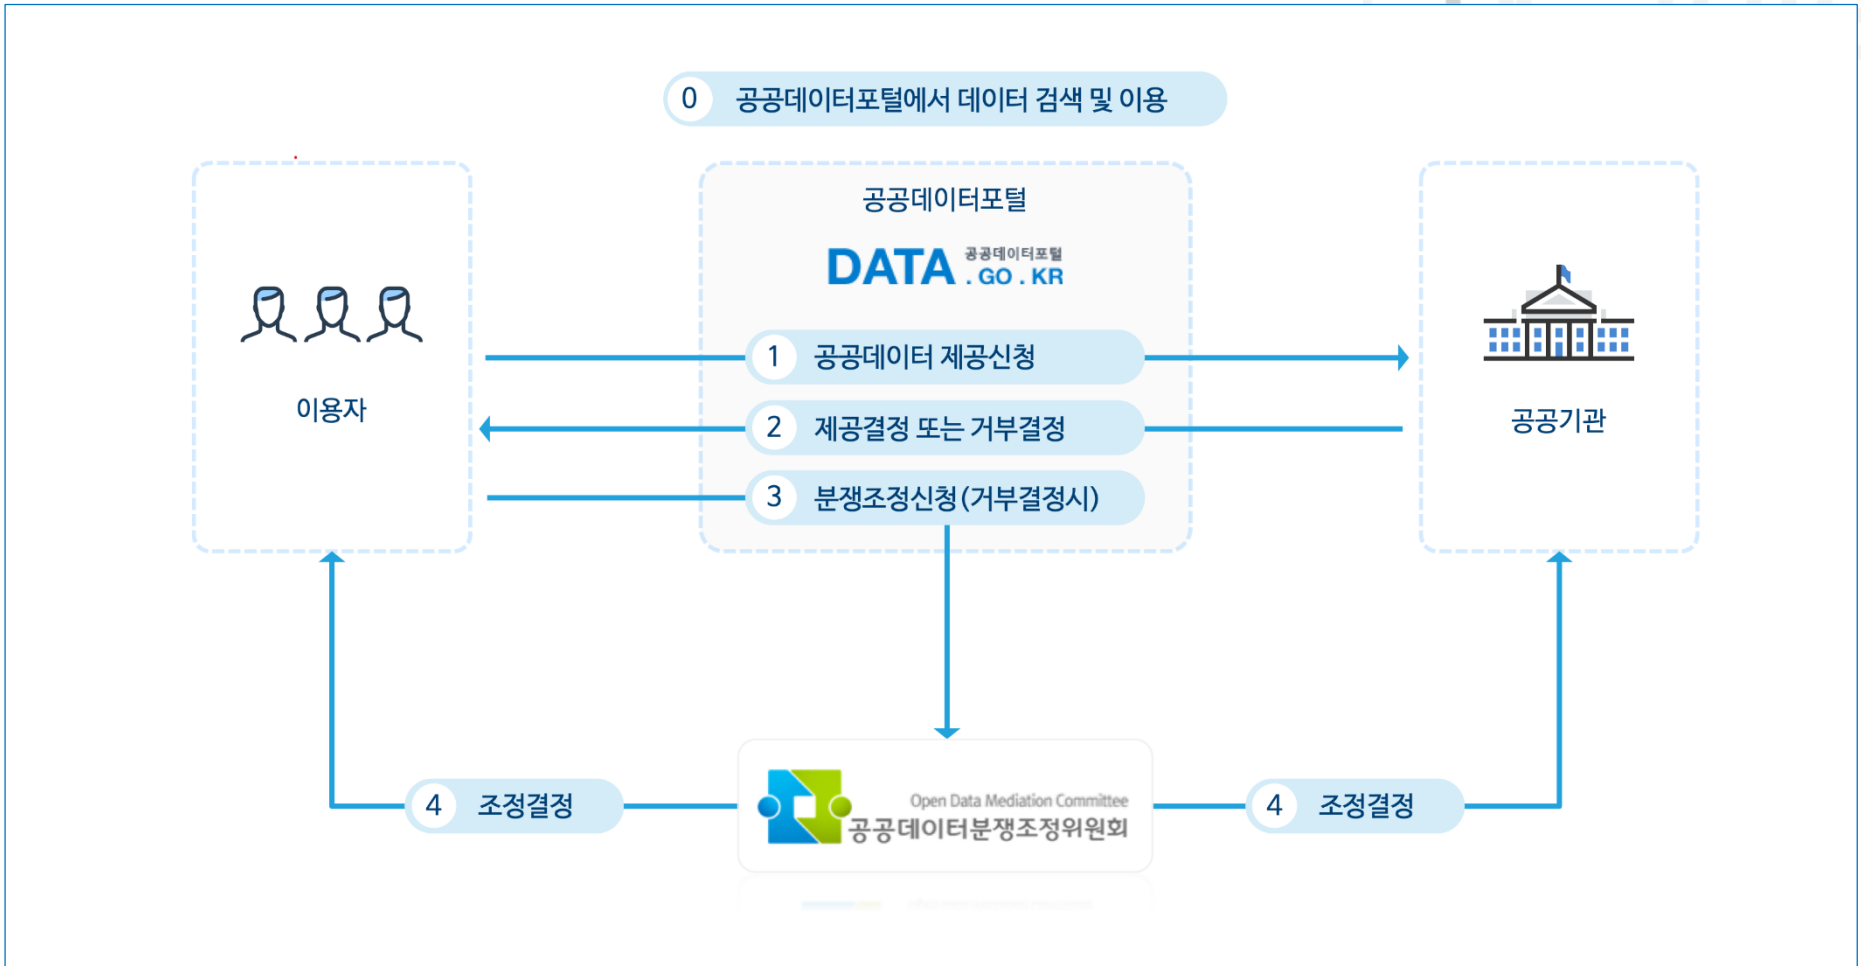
0 공공데이터포털에서 데이터 검색 및 이용

이용자

공공데이터포털

DATA 공공데이터포털 .GO.KR

1 공공데이터 제공신청

2 제공결정 또는 거부결정

3 분쟁조정신청(거부결정시)

공공기관

4 조정결정

Open Data Mediation Committee
공공데이터분쟁조정위원회

4 조정결정